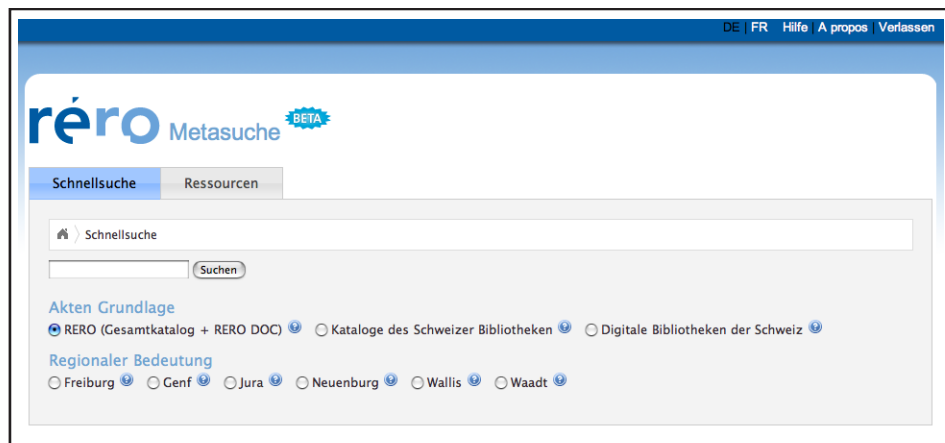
DE | FR | Hilfe | A propos | Verlassen

réro Metasuche BETA

Schnellsuche
Ressourcen

Schnellsuche

Suchen

Akten Grundlage
RERO (Gesamtkatalog + RERO DOC) Kataloge des Schweizer Bibliotheken Digitale Bibliotheken der Schweiz

Regionaler Bedeutung
Freiburg Genf Jura Neuenburg Wallis Waadt